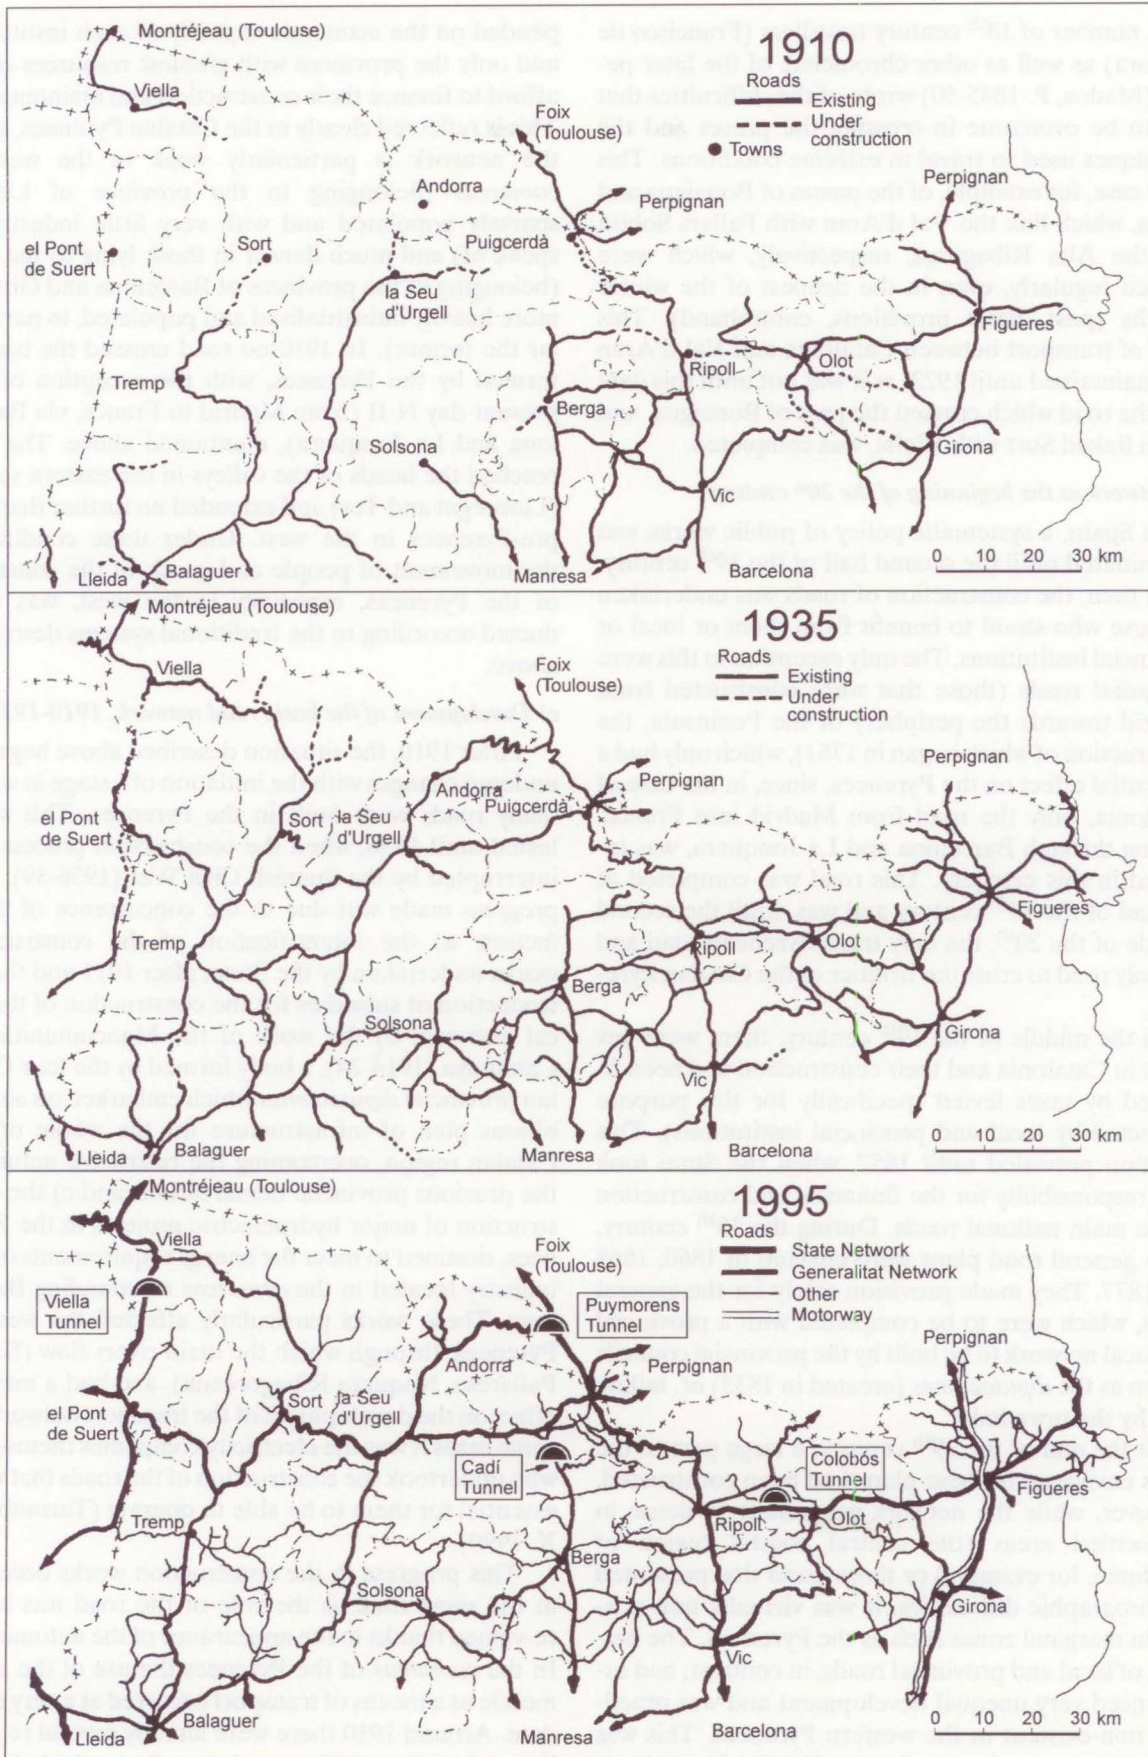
1910

Roads
Existing
Under construction
Towns

Montréjeau (Toulouse)
Viella
Foix (Toulouse)
Andorra
Perpignan
Perpignan
el Pont de Suert
Sort
Puigcerdà
la Seu d'Urgell
Figueres
Olot
Tremp
Ripoll
Berga
Solsona
Girona
Vic
Lleida
Balaguer
Manresa
Barcelona
0 10 20 30 km

1935

Roads
Existing
Under construction

Montréjeau (Toulouse)
Viella
Foix (Toulouse)
Andorra
Perpignan
Perpignan
Puigcerdà
el Pont de Suert
Sort
la Seu d'Urgell
Figueres
Olot
Tremp
Ripoll
Berga
Solsona
Girona
Vic
Lleida
Balaguer
Manresa
Barcelona
0 10 20 30 km

1995

Roads
State Network
Generalitat Network
Other
Motorway

Montréjeau (Toulouse)
Viella
Foix (Toulouse)
Viella Tunnel
Puymorens Tunnel
Perpignan
Andorra
Perpignan
el Pont de Suert
Sort
la Seu d'Urgell
Cadí Tunnel
Colobós Tunnel
Figueres
Ripoll
Olot
Tremp
Berga
Solsona
Girona
Vic
Lleida
Balaguer
Manresa
Barcelona
0 10 20 30 km